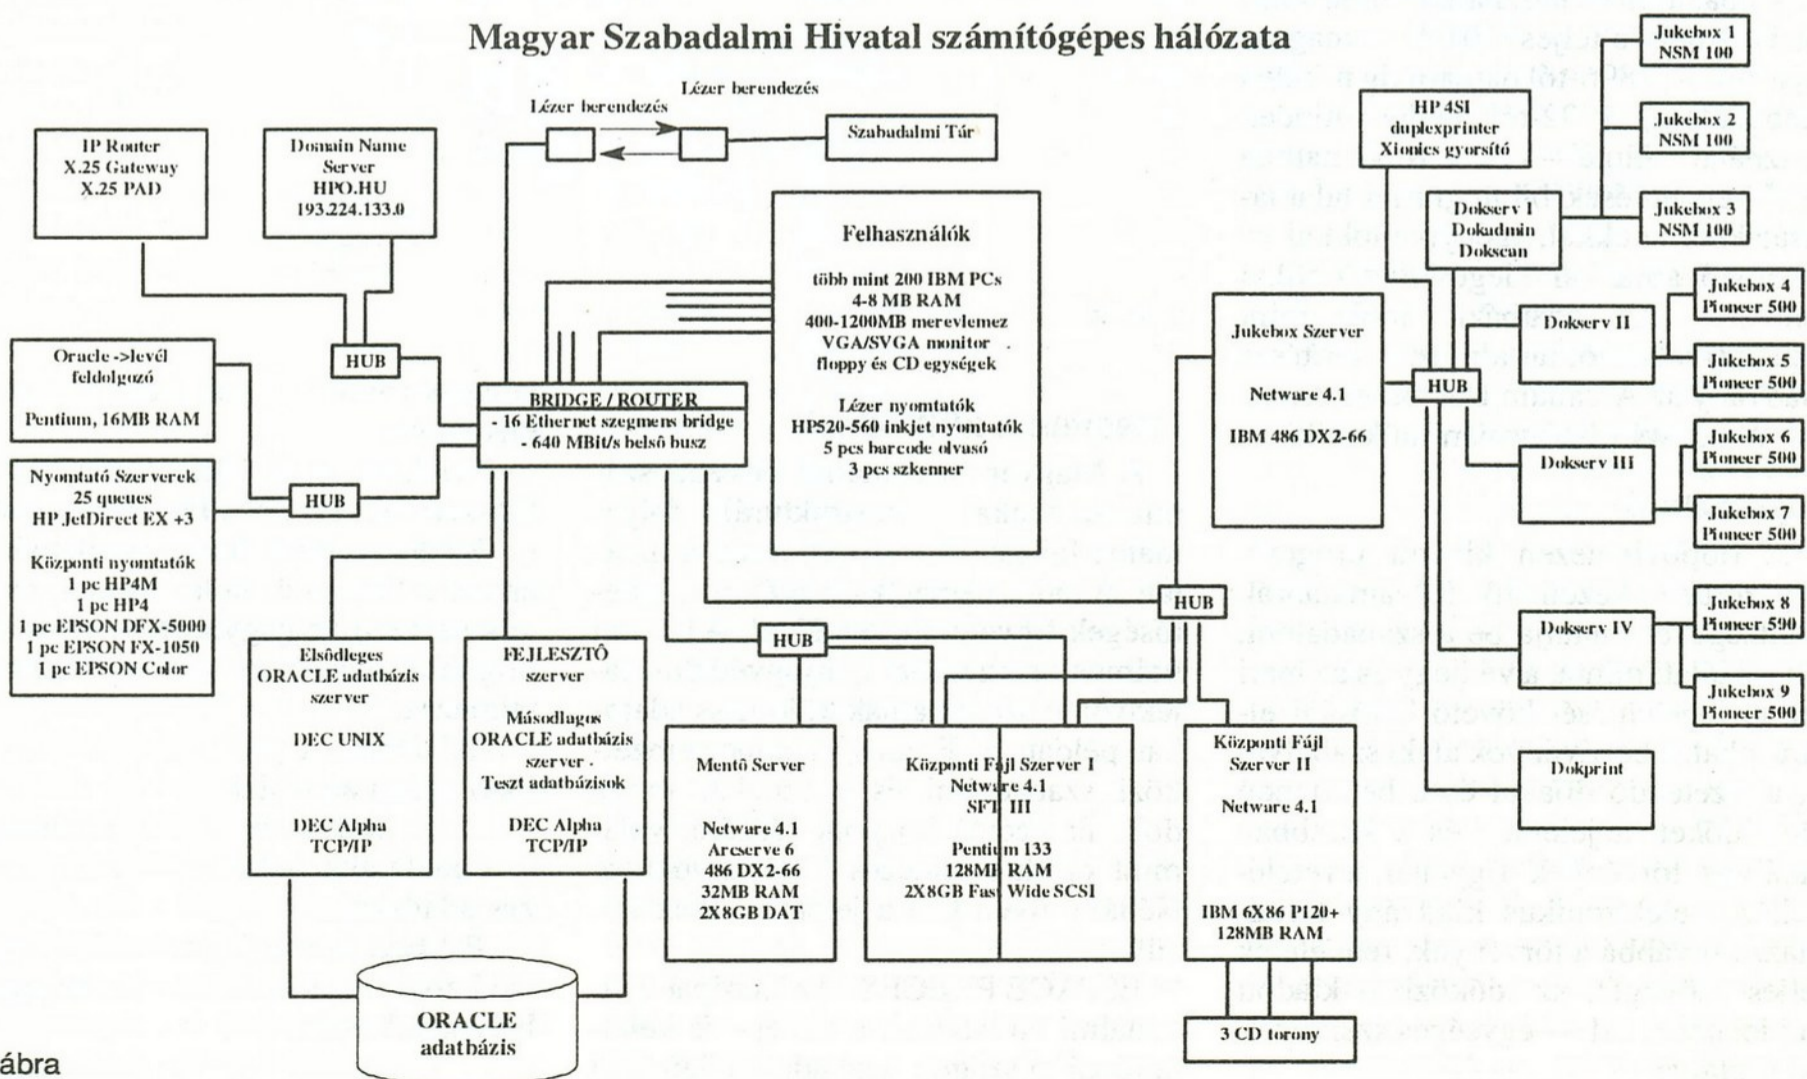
Magyar Szabadalmi Hivatal számítógépes hálózata

Lézer berendezés

Lézer berendezés

Szabadalmi Tár

IP Router
X.25 Gateway
X.25 PAD

Domain Name
Server
HPO.HU
193.224.133.0

HUB

Oracle ->levél
feldolgozó

Pentium, 16MB RAM

BRIDGE / ROUTER
- 16 Ethernet szegmens bridge
- 640 MBit/s belső busz

Felhasználók

több mint 200 IBM PCs
4-8 MB RAM
400-1200MB merevlemez
VGA/SVGA monitor
floppy és CD egységek

Lézer nyomtatók
HP520-560 inkjet nyomtatók
5 pcs barcode olvasó
3 pcs szkenner

Nyomtató Szerverek
25 queues
HP JetDirect EX +3

Központi nyomtatók
1 pc HP4M
1 pc HP4
1 pc EPSON DFX-5000
1 pc EPSON FX-1050
1 pc EPSON Color

HUB

Elsődleges
ORACLE adatbázis
szerver

DEC UNIX

DEC Alpha
TCP/IP

FEJLESZTŐ
szerver

Másodlagos
ORACLE adatbázis
szerver
Teszt adatbázisok

DEC Alpha
TCP/IP

HUB

Mentő Server

Netware 4.1
Arcserve 6
486 DX2-66
32MB RAM
2X8GB DAT

Központi Fájl Szerver I
Netware 4.1
SFT III

Pentium 133
128MB RAM
2X8GB Fast Wide SCSI

HUB

Központi Fájl
Szerver II

Netware 4.1

IBM 6X86 P120+
128MB RAM

3 CD torony

ORACLE
adatbázis

HP 4SI
duplexprinter
Xionics gyorsító

Dokserv I
Dokadmin
Dokscan

Jukebox 1
NSM 100

Jukebox 2
NSM 100

Jukebox 3
NSM 100

Jukebox Szerver

Netware 4.1

IBM 486 DX2-66

HUB

Dokserv II

Jukebox 4
Pioneer 500

Jukebox 5
Pioneer 500

Dokserv III

Jukebox 6
Pioneer 500

Jukebox 7
Pioneer 500

Dokserv IV

Jukebox 8
Pioneer 500

Jukebox 9
Pioneer 500

Dokprint

ábra